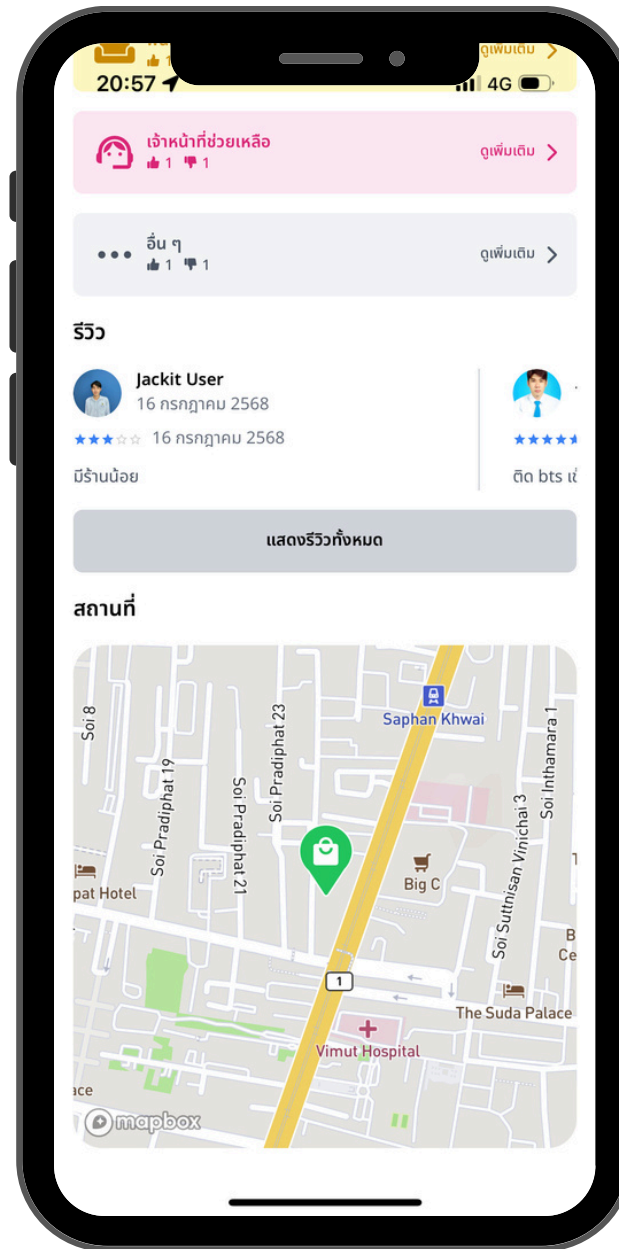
20:57
4G
ดูเพิ่มเติม

เจ้าหน้าที่ช่วยเหลือ
1 1
ดูเพิ่มเติม

อื่น ๆ
1 1
ดูเพิ่มเติม

รีวิว

Jackit User
16 กรกฎาคม 2568
16 กรกฎาคม 2568
มีร้านน้อย

ติด bts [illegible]

แสดงรีวิวทั้งหมด

สถานที่

Saphan Khwai
Soi 8
Soi Pradiphat 19
Soi Pradiphat 21
Soi Pradiphat 23
Soi Inthamara 1
Soi Suttisan Vinichai 3
pat Hotel
Big C
1
The Suda Palace
Vimut Hospital
ace
B
Ce
mapbox